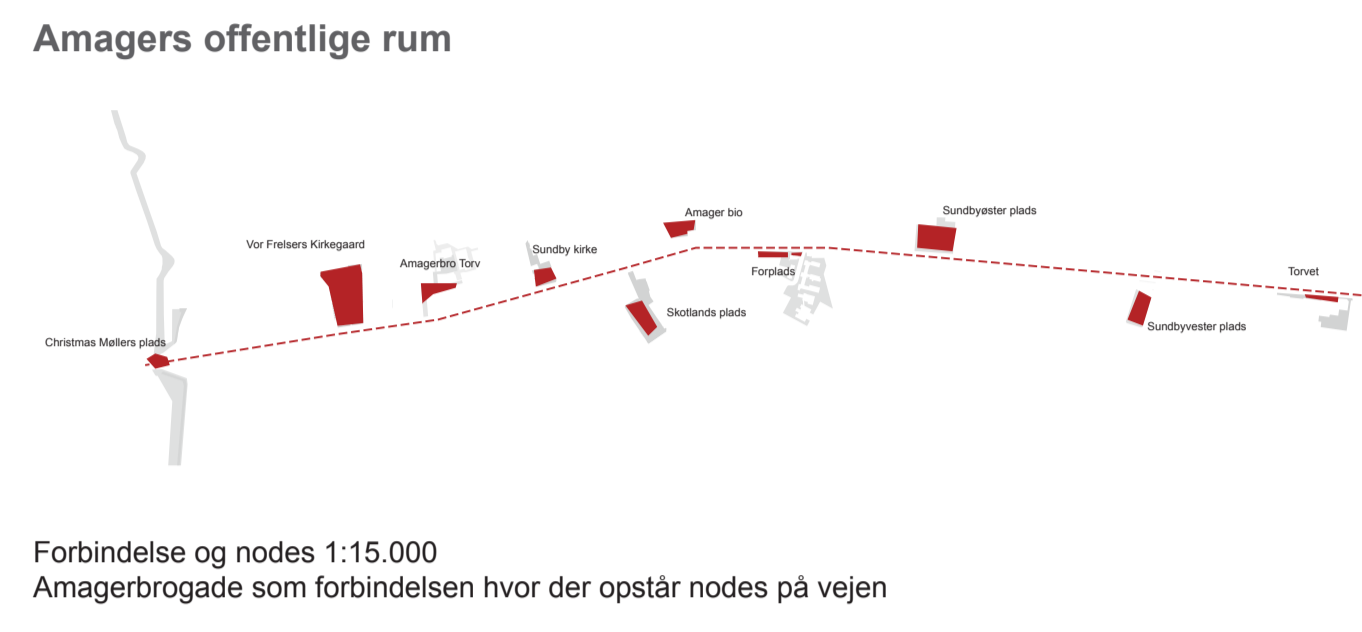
Amagers offentlige rum

Amager bio

Sundbyøster plads

Vor Frelsers Kirkegaard

Sundby kirke

Amagerbro Torv

Forplads

Torvet

Skotlands plads

Sundbyvester plads

Christmas Møllers plads

Forbindelse og nodes 1:15.000
Amagerbrogade som forbindelsen hvor der opstår nodes på vejen